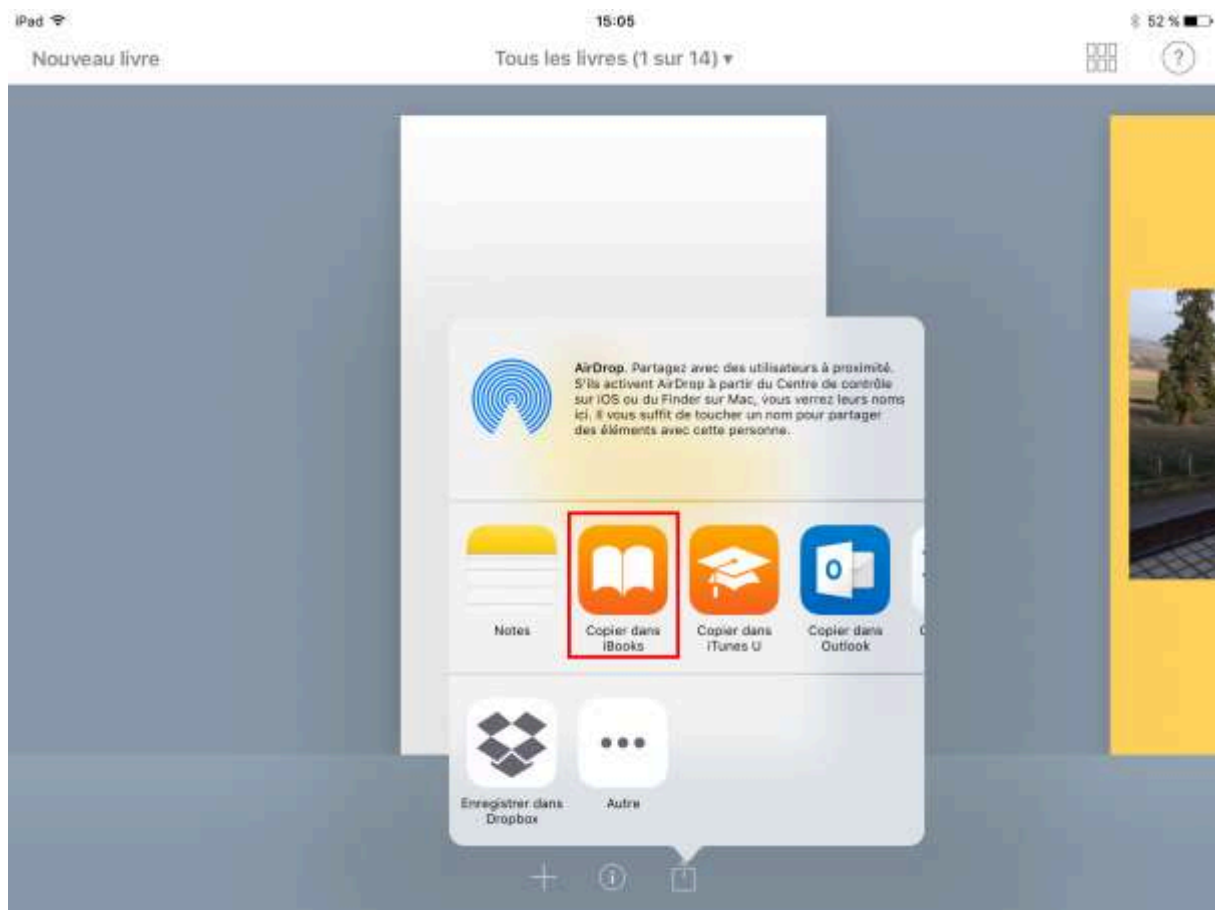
iPad 15:05 52 %

Nouveau livre

Tous les livres (1 sur 14) ▾

?

AirDrop. Partagez avec des utilisateurs à proximité. S'ils activent AirDrop à partir du Centre de contrôle sur iOS ou du Finder sur Mac, vous verrez leurs noms ici. Il vous suffit de toucher un nom pour partager des éléments avec cette personne.

Notes

Copier dans iBooks

Copier dans iTunes U

Copier dans Outlook

Enregistrer dans Dropbox

Autre